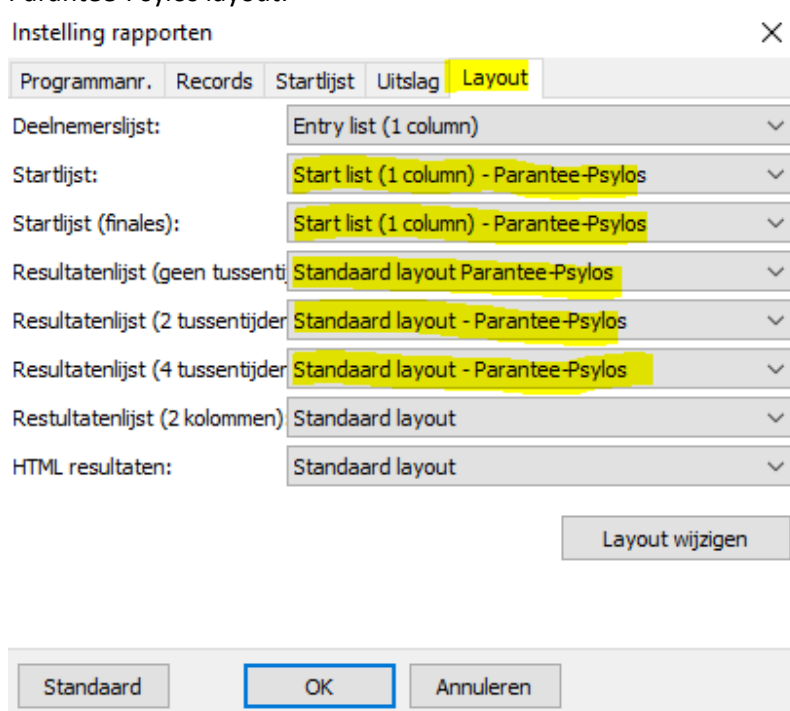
Instelling rapporten

×

Programmanr. | Records | Startlijst | Uitslag | Layout

Deelnemerslijst: Entry list (1 column)

Startlijst: Start list (1 column) - Parantee-Psylos

Startlijst (finales): Start list (1 column) - Parantee-Psylos

Resultatenlijst (geen tussenti Standaard layout Parantee-Psylos

Resultatenlijst (2 tussentijder Standaard layout - Parantee-Psylos

Resultatenlijst (4 tussentijder Standaard layout - Parantee-Psylos

Restultatenlijst (2 kolommen): Standaard layout

HTML resultaten: Standaard layout

Layout wijzigen

Standaard | OK | Annuleren